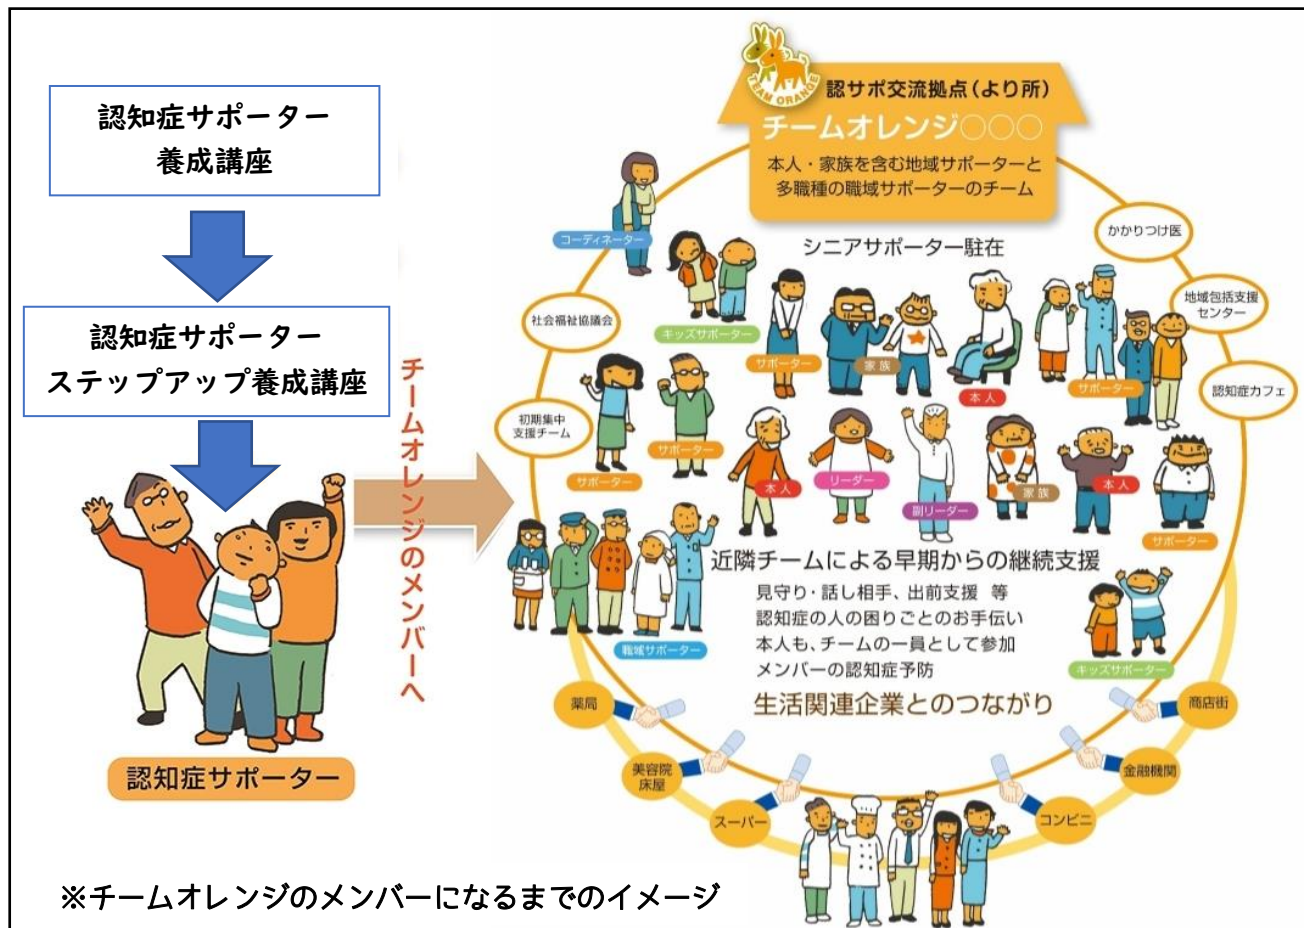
認知症サポーター
養成講座

認知症サポーター
ステップアップ養成講座

認知症サポーター

チームオレンジのメンバーへ

TEAM ORANGE

認サポ交流拠点（より所）
チームオレンジ○○○
本人・家族を含む地域サポーターと
多職種の職域サポーターのチーム

シニアサポーター駐在

コーディネーター
かかりつけ医
社会福祉協議会
地域包括支援センター
認知症カフェ
初期集中支援チーム
キッズサポーター
サポーター
家族
本人
サポーター
サポーター
サポーター
本人
リーダー
副リーダー
家族
本人
サポーター

近隣チームによる早期からの継続支援
見守り・話し相手、出前支援 等
認知症の人の困りごとのお手伝い
本人も、チームの一員として参加
メンバーの認知症予防

職域サポーター
キッズサポーター

生活関連企業とのつながり

薬局
商店街
美容院
床屋
金融機関
スーパー
コンビニ

※チームオレンジのメンバーになるまでのイメージ